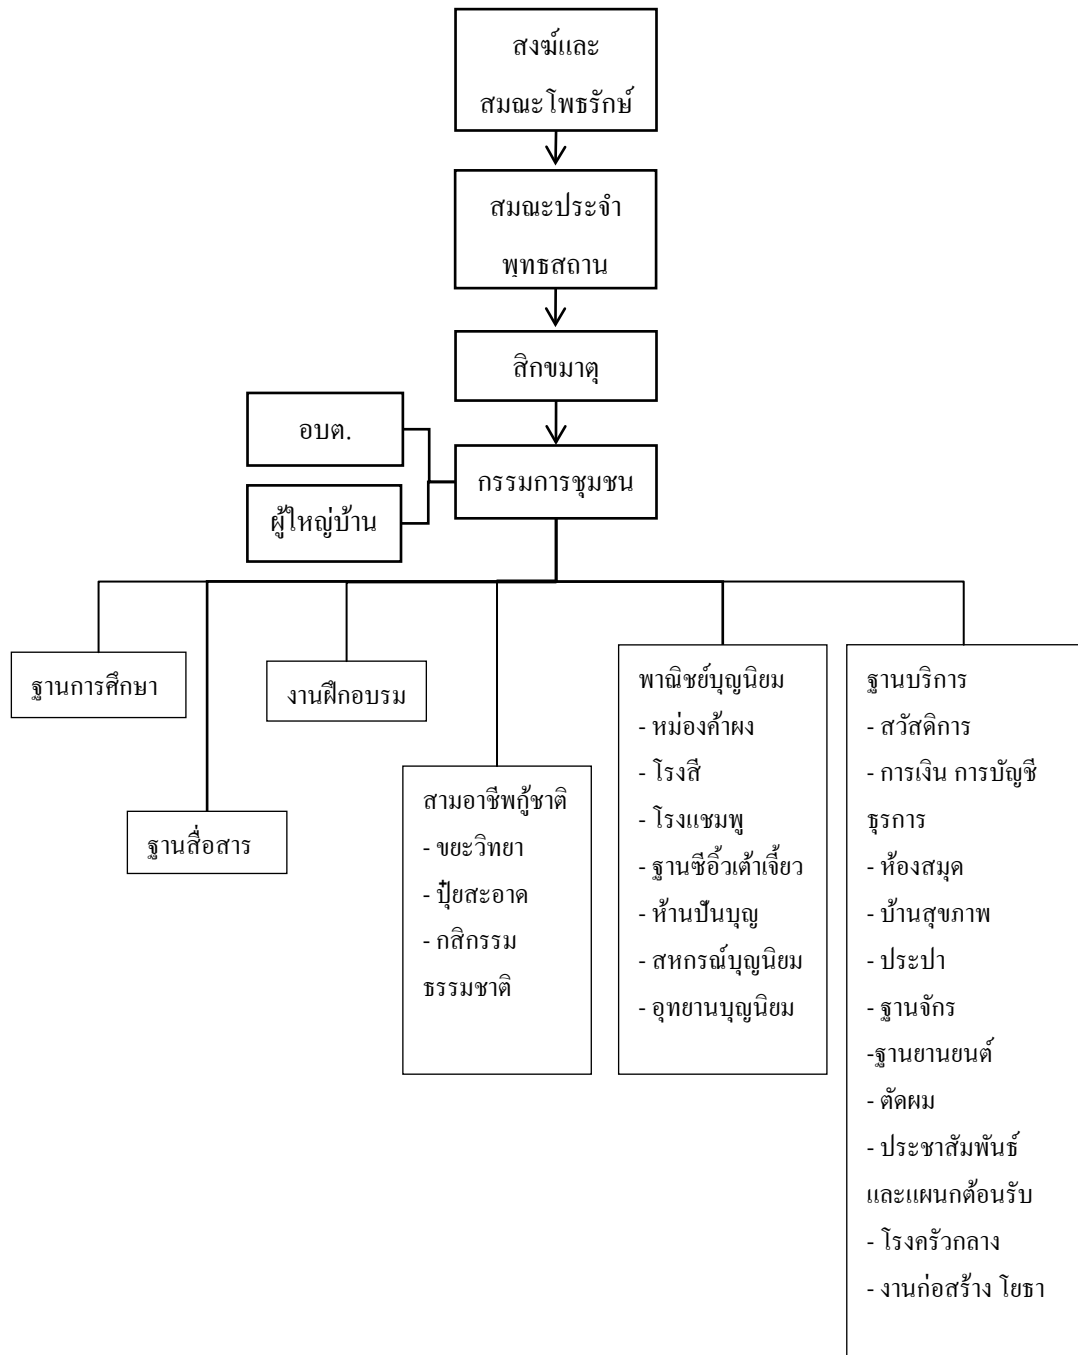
สงฆ์และ
สมณะโพธรักษ์

สมณะประจำ
พุทธสถาน

สิกขมาตุ

อบต.

ผู้ใหญ่บ้าน

กรรมการชุมชน

ฐานการศึกษา

ฐานสื่อสาร

งานฝึกอบรม

สามอาชีพกู้ชาติ
- ขยะวิทยา
- ปุ๋ยสะอาด
- กสิกรรม
ธรรมชาติ

พาณิชย์บุญนิยม
- หม่องค้าผง
- โรงสี
- โรงแชมพู
- ฐานซีอิ๊วเต้าเจี้ยว
- ห้านปันบุญ
- สหกรณ์บุญนิยม
- อุทยานบุญนิยม

ฐานบริการ
- สวัสดิการ
- การเงิน การบัญชี
ธุรการ
- ห้องสมุด
- บ้านสุขภาพ
- ประปา
- ฐานจักร
-ฐานยานยนต์
- ตัดผม
- ประชาสัมพันธ์
และแผนกต้อนรับ
- โรงครัวกลาง
- งานก่อสร้าง โยธา